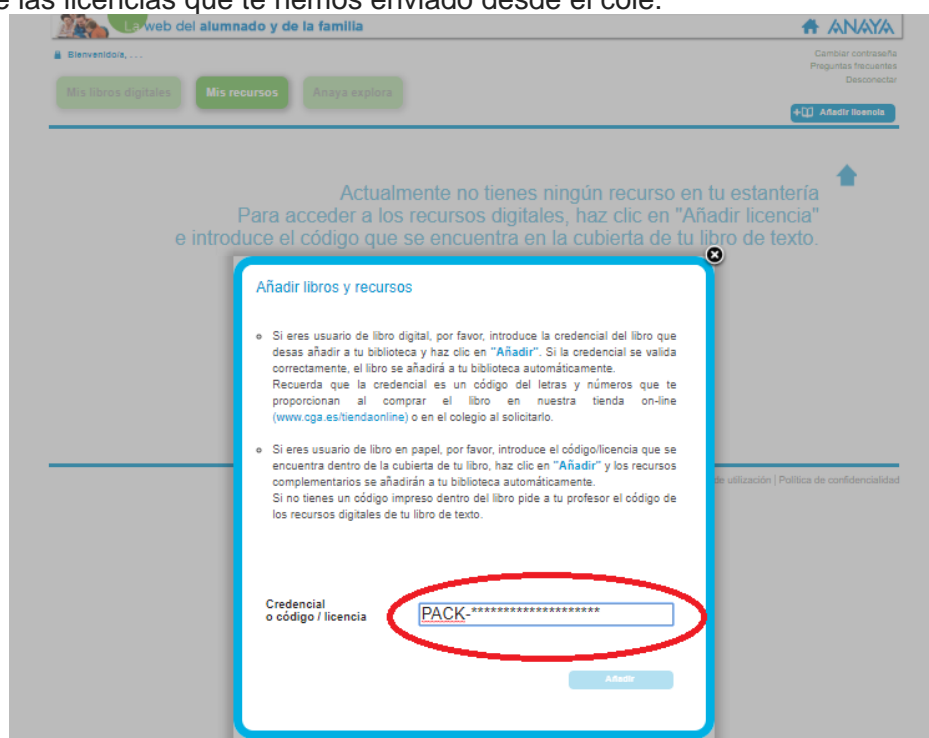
e las licencias que te hemos enviado desde el cole.

La web del alumnado y de la familia

ANAYA

Bienvenido/a, . . .

Cambiar contraseña
Preguntas frecuentes
Desconectar

Mis libros digitales | Mis recursos | Anaya explora

Añadir licencia

Actualmente no tienes ningún recurso en tu estantería
Para acceder a los recursos digitales, haz clic en "Añadir licencia" e introduce el código que se encuentra en la cubierta de tu libro de texto.

Añadir libros y recursos

Si eres usuario de libro digital, por favor, introduce la credencial del libro que desas añadir a tu biblioteca y haz clic en "Añadir". Si la credencial se valida correctamente, el libro se añadirá a tu biblioteca automáticamente.
Recuerda que la credencial es un código del letras y números que te proporcionan al comprar el libro en nuestra tienda on-line (www.cga.es/tiendaonline) o en el colegio al solicitarlo.

Si eres usuario de libro en papel, por favor, introduce el código/licencia que se encuentra dentro de la cubierta de tu libro, haz clic en "Añadir" y los recursos complementarios se añadirán a tu biblioteca automáticamente.
Si no tienes un código impreso dentro del libro pide a tu profesor el código de los recursos digitales de tu libro de texto.

de utilización | Política de confidencialidad

Credencial
o código / licencia

PACK-********************

Añadir